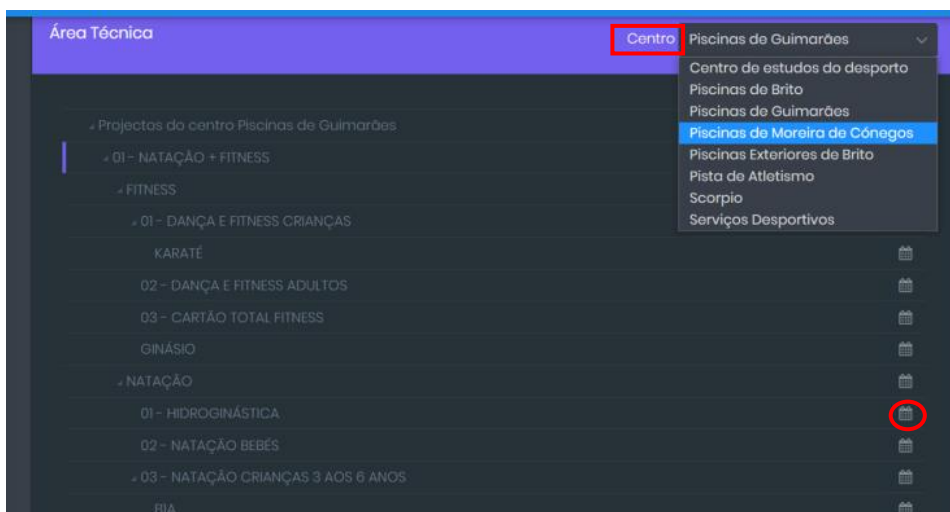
Área Técnica

Centro

Piscinas de Guimarães

Centro de estudos do desporto
Piscinas de Brito
Piscinas de Guimarães
Piscinas de Moreira de Cónegos
Piscinas Exteriores de Brito
Pista de Atletismo
Scorpio
Serviços Desportivos

Projectos do centro Piscinas de Guimarães
01 - NATAÇÃO + FITNESS
FITNESS
01 - DANÇA E FITNESS CRIANÇAS
KARATÉ
02 - DANÇA E FITNESS ADULTOS
03 - CARTÃO TOTAL FITNESS
GINÁSIO
NATAÇÃO
01 - HIDROGINÁSTICA
02 - NATAÇÃO BEBÉS
03 - NATAÇÃO CRIANÇAS 3 AOS 6 ANOS
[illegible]